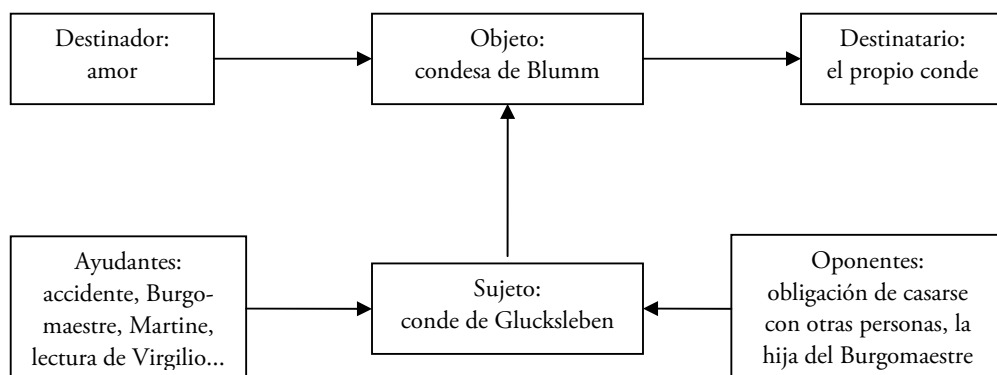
Destinador: amor

Objeto: condesa de Blumm

Destinatario: el propio conde

Ayudantes: accidente, Burgomaestre, Martine, lectura de Virgilio...

Sujeto: conde de Glucksleben

Oponentes: obligación de casarse con otras personas, la hija del Burgomaestre